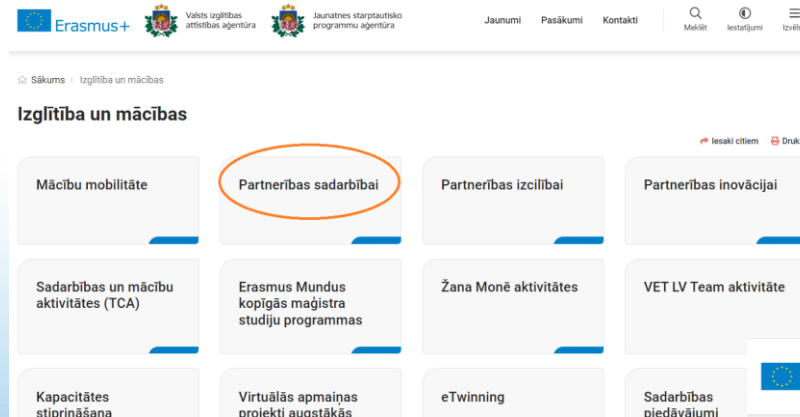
Erasmus+

Valsts izglītības attīstības aģentūra

Jaunatnes starptautisko programmu aģentūra

Jaunumi Pasākumi Kontakti

Meklēt Iestatījumi Izvēl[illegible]

Sākums > Izglītība un mācības

Izglītība un mācības

Iesaki citiem Druk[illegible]

Mācību mobilitāte

Partnerības sadarbībai

Partnerības izcilībai

Partnerības inovācijai

Sadarbības un mācību aktivitātes (TCA)

Erasmus Mundus kopīgās maģistra studiju programmas

Žana Monē aktivitātes

VET LV Team aktivitāte

Kapacitātes stiprināšana

Virtuālās apmaiņas projekti augstākās

eTwinning

Sadarbības piedāvājumi